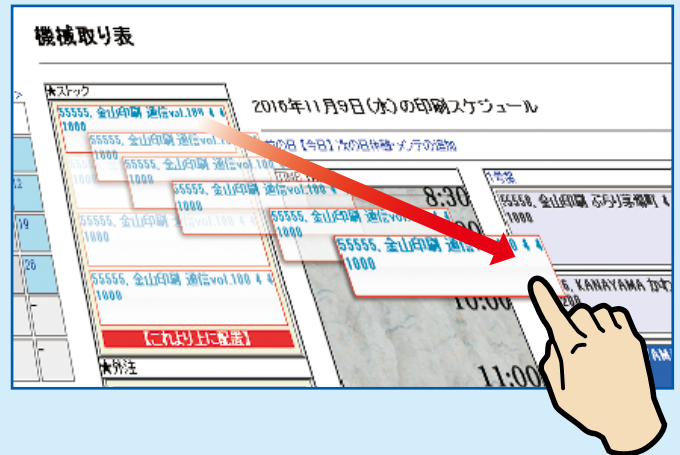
機械取り表

★ストック

2016年11月9日(水)の印刷スケジュール

前の日【今日】次の日休暇・メンテの追加

55555, 金山印刷 通信vol.100 4 4
1000

55555, 金山印刷 通信vol.100
1000

55555, 金山印刷 通信vol.100
1000

55555, 金山印刷 通信vol.100
1000

55555, 金山印刷 通信vol.100 4
1000

55555, 金山印刷 通信vol.100
1000

55555, 金山印刷 通信vol.100
1000

55555, 金山印刷 通信vol.100 4 4
1000

55555, 金山印刷 通信vol.100 4 4
1000

【これより上に配置】

★外注

8:30

10:00

11:00

1号機

55558, 金山印刷 ぶらり湯郷町 4
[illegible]

6, KANAYAMA かす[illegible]
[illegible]

12
19
26